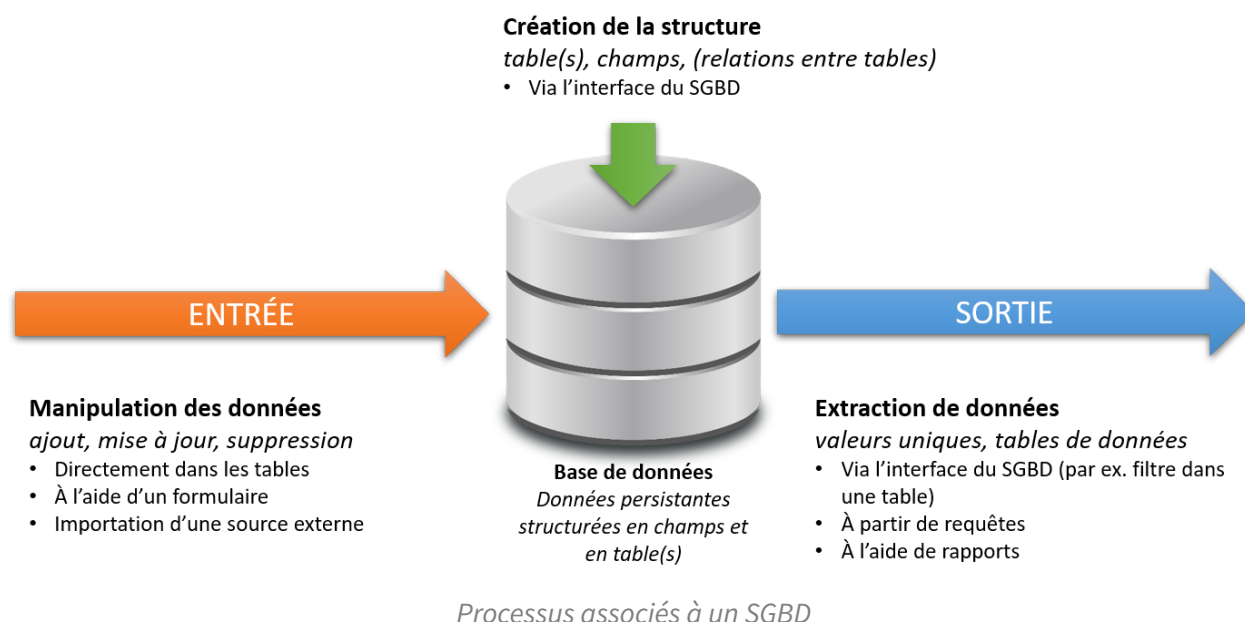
**Création de la structure**
*table(s), champs, (relations entre tables)*
• Via l'interface du SGBD

ENTRÉE

SORTIE

**Manipulation des données**
*ajout, mise à jour, suppression*
• Directement dans les tables
• À l'aide d'un formulaire
• Importation d'une source externe

**Base de données**
*Données persistantes structurées en champs et en table(s)*

**Extraction de données**
*valeurs uniques, tables de données*
• Via l'interface du SGBD (par ex. filtre dans une table)
• À partir de requêtes
• À l'aide de rapports

*Processus associés à un SGBD*